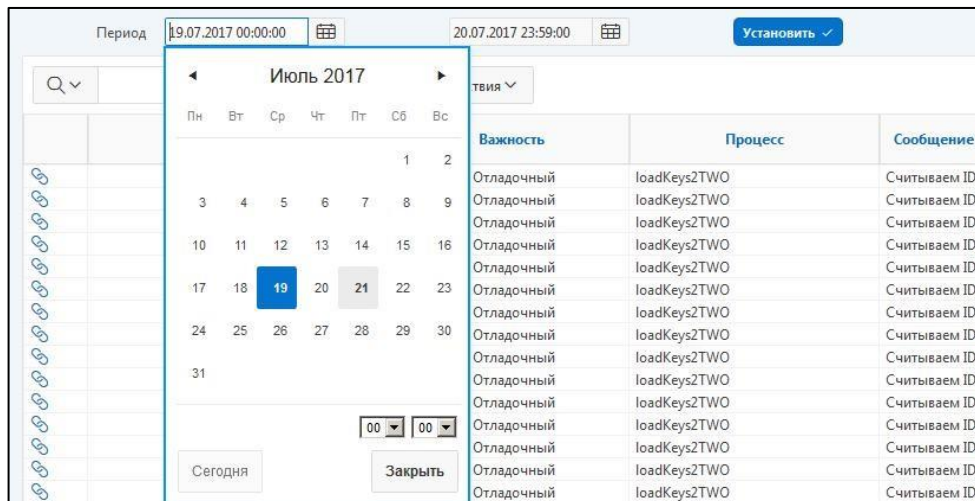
Период 19.07.2017 00:00:00 20.07.2017 23:59:00 Установить ✓

◂ Июль 2017 ▸

| Пн | Вт | Ср | Чт | Пт | Сб | Вс |
|---|---|---|---|---|---|---|
| | | | | | 1 | 2 |
| 3 | 4 | 5 | 6 | 7 | 8 | 9 |
| 10 | 11 | 12 | 13 | 14 | 15 | 16 |
| 17 | 18 | 19 | 20 | 21 | 22 | 23 |
| 24 | 25 | 26 | 27 | 28 | 29 | 30 |
| 31 | | | | | | |

00 00

Сегодня Закрыть

твия

| Важность | Процесс | Сообщение |
|---|---|---|
| Отладочный | loadKeys2TWO | Считываем ID |
| Отладочный | loadKeys2TWO | Считываем ID |
| Отладочный | loadKeys2TWO | Считываем ID |
| Отладочный | loadKeys2TWO | Считываем ID |
| Отладочный | loadKeys2TWO | Считываем ID |
| Отладочный | loadKeys2TWO | Считываем ID |
| Отладочный | loadKeys2TWO | Считываем ID |
| Отладочный | loadKeys2TWO | Считываем ID |
| Отладочный | loadKeys2TWO | Считываем ID |
| Отладочный | loadKeys2TWO | Считываем ID |
| Отладочный | loadKeys2TWO | Считываем ID |
| Отладочный | loadKeys2TWO | Считываем ID |
| Отладочный | loadKeys2TWO | Считываем ID |
| Отладочный | loadKeys2TWO | Считываем ID |
| Отладочный | loadKeys2TWO | Считываем ID |